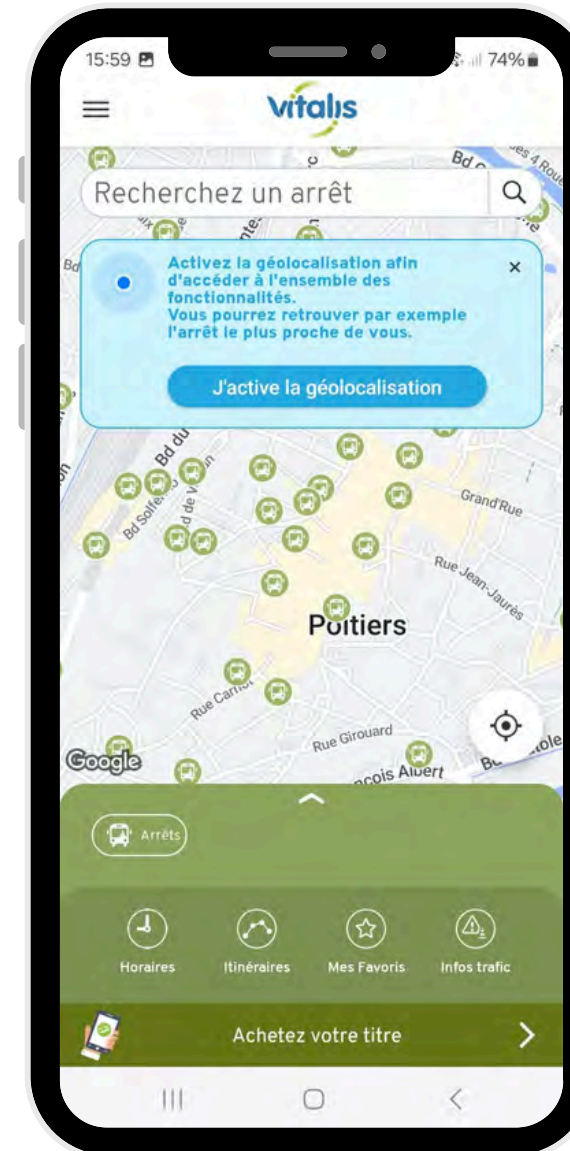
15:59

74%

vitalis

Recherchez un arrêt

Activez la géolocalisation afin d'accéder à l'ensemble des fonctionnalités.
Vous pourrez retrouver par exemple l'arrêt le plus proche de vous.

×

J'active la géolocalisation

Bd du

Bd Solferino

Grand'Rue

Rue Jean-Jaurès

Poitiers

Rue Carnot

Rue Girouard

çois Albert

Google

Arrêts

Horaires

Itinéraires

Mes Favoris

Infos trafic

Achetez votre titre